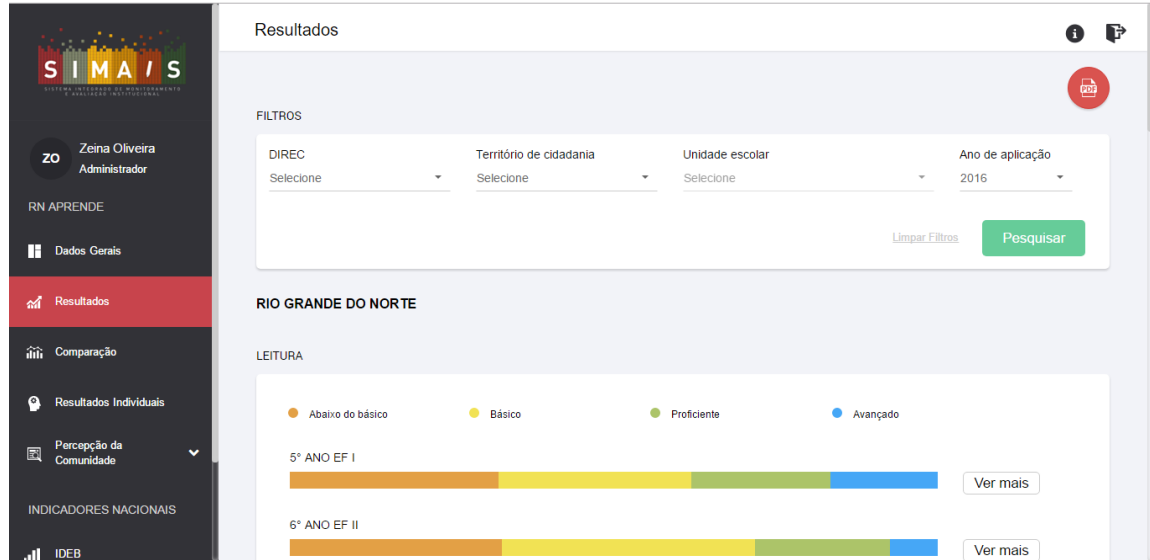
SIMAIS
SISTEMA INTEGRADO DE MONITORAMENTO E AVALIAÇÃO INSTITUCIONAL

ZO Zeina Oliveira
Administrador

RN APRENDE

Dados Gerais

Resultados

Comparação

Resultados Individuais

Percepção da Comunidade

INDICADORES NACIONAIS

IDEB

Resultados

PDF

FILTROS

DIREC
Selecione

Território de cidadania
Selecione

Unidade escolar
Selecione

Ano de aplicação
2016

Limpar Filtros
Pesquisar

RIO GRANDE DO NORTE

LEITURA

Abaixo do básico
Básico
Proficiente
Avançado

5° ANO EF I
Ver mais

6° ANO EF II
Ver mais